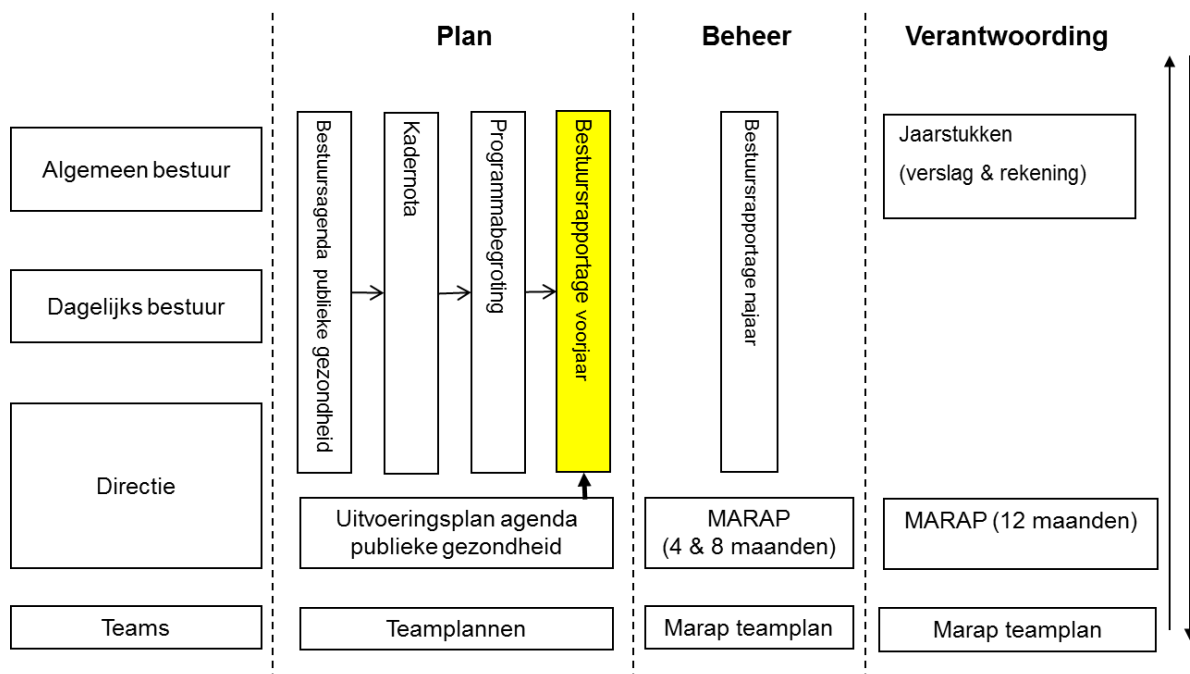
Plan

Beheer

Verantwoording

Algemeen bestuur

Dagelijks bestuur

Directie

Teams

Bestuursagenda publieke gezondheid

Kadernota

Programmabegroting

Bestuursrapportage voorjaar

Bestuursrapportage najaar

Jaarstukken
(verslag & rekening)

Uitvoeringsplan agenda publieke gezondheid

MARAP
(4 & 8 maanden)

MARAP (12 maanden)

Teamplannen

Marap teamplan

Marap teamplan